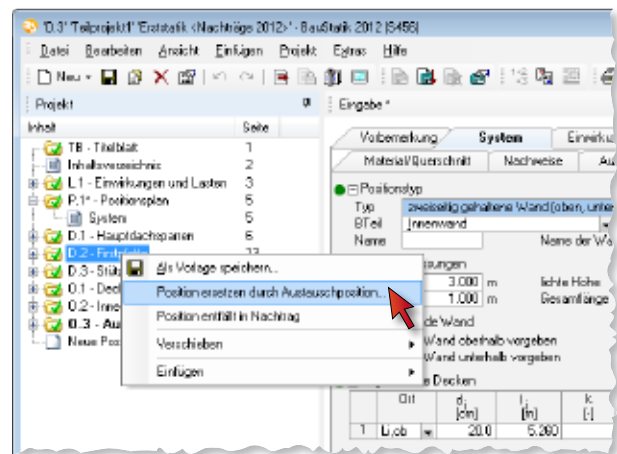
'D.3' Teilprojekt1' 'Erststatik <Nachträge 2012>' - BauStatik 2012 (S456)

Datei Bearbeiten Ansicht Einfügen Projekt Extras Hilfe

Neu

Projekt

Inhalt | Seite
TB - Titelblatt | 1
Inhaltsverzeichnis | 2
L.1 - Einwirkungen und Lasten | 3
P.1* - Positionsplan | 5
System | 5
D.1 - Hauptdachsparren | 6
D.2 - Firstpfette | 23
D.3 - Stütz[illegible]
0.1 - Deck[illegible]
0.2 - Inne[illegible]
0.3 - Au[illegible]
Neue Pos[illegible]

Als Vorlage speichern...
Position ersetzen durch Austauschposition...
Position entfällt in Nachtrag
Verschieben
Einfügen

Eingabe *

Vorbemerkung | System | Einwirku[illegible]
Material/Querschnitt | Nachweise | Au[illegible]

Positionstyp
Typ | zweiseitig gehaltene Wand (oben, unte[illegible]
BTeil | Innenwand
Name | | Name der Wa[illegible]

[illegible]ssungen
3.000 m | lichte Höhe
1.000 m | Gesamtlänge

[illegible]de Wand
Wand oberhalb vorgeben
Wand unterhalb vorgeben
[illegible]e Decken

| | Ort | $d_i$ [cm] | $l_i$ [m] | k [-] |
|---|---|---|---|---|
| 1 | Li,ob | 20.0 | 5.260 | |